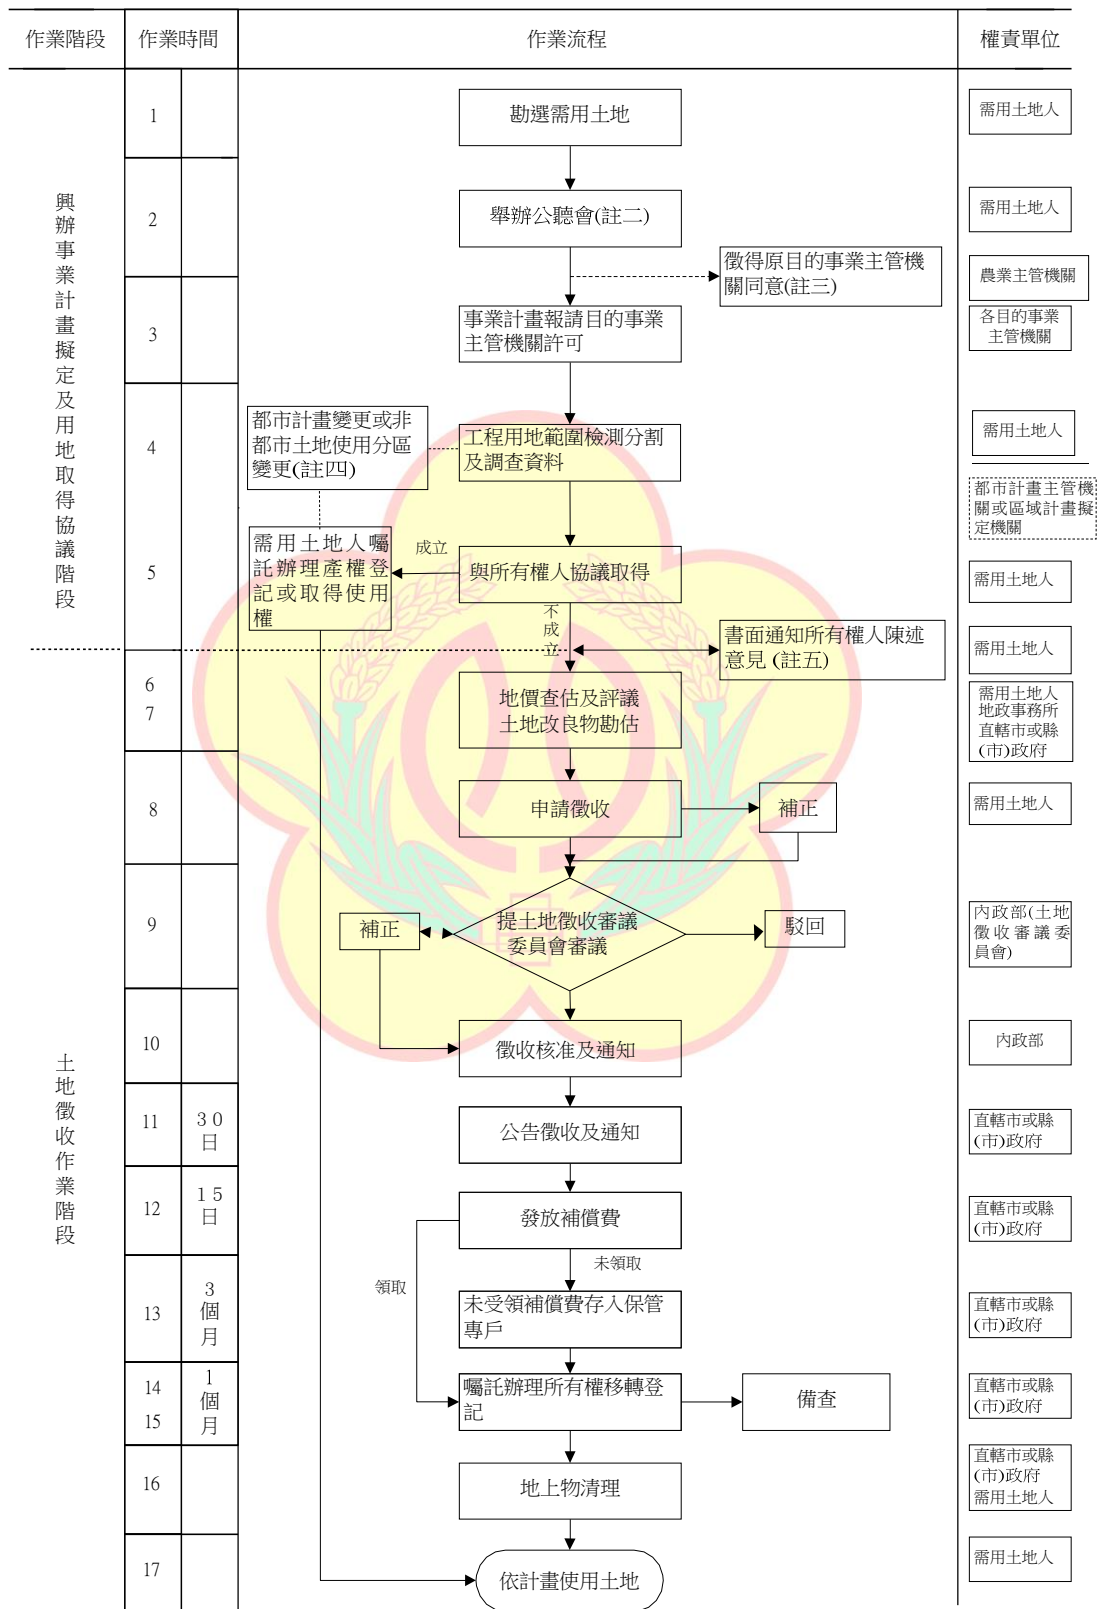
| 作業階段 | 作業時間 | | 作業流程 | 權責單位 |
|---|---|---|---|---|
| 興辦事業計畫擬定及用地取得協議階段 | 1 | | 勘選需用土地 | 需用土地人 |
| | 2 | | 舉辦公聽會(註二) | 需用土地人 |
| | | | 徵得原目的事業主管機關同意(註三) | 農業主管機關 |
| | 3 | | 事業計畫報請目的事業主管機關許可 | 各目的事業主管機關 |
| | 4 | | 都市計畫變更或非都市土地使用分區變更(註四) | 都市計畫主管機關或區域計畫擬定機關 |
| | | | 工程用地範圍檢測分割及調查資料 | 需用土地人 |
| | 5 | | 與所有權人協議取得 | 需用土地人 |
| | | | 成立 需用土地人囑託辦理產權登記或取得使用權 | |
| | | | 不成立 書面通知所有權人陳述意見 (註五) | 需用土地人 |
| 土地徵收作業階段 | 6 7 | | 地價查估及評議 土地改良物勘估 | 需用土地人 地政事務所 直轄市或縣(市)政府 |
| | 8 | | 申請徵收 補正 | 需用土地人 |
| | 9 | | 提土地徵收審議委員會審議 補正 駁回 | 內政部(土地徵收審議委員會) |
| | 10 | | 徵收核准及通知 | 內政部 |
| | 11 | 30日 | 公告徵收及通知 | 直轄市或縣(市)政府 |
| | 12 | 15日 | 發放補償費 | 直轄市或縣(市)政府 |
| | 13 | 3個月 | 未領取 未受領補償費存入保管專戶 | 直轄市或縣(市)政府 |
| | 14 15 | 1個月 | 領取 囑託辦理所有權移轉登記 備查 | 直轄市或縣(市)政府 |
| | 16 | | 地上物清理 | 直轄市或縣(市)政府 需用土地人 |
| | 17 | | 依計畫使用土地 | 需用土地人 |